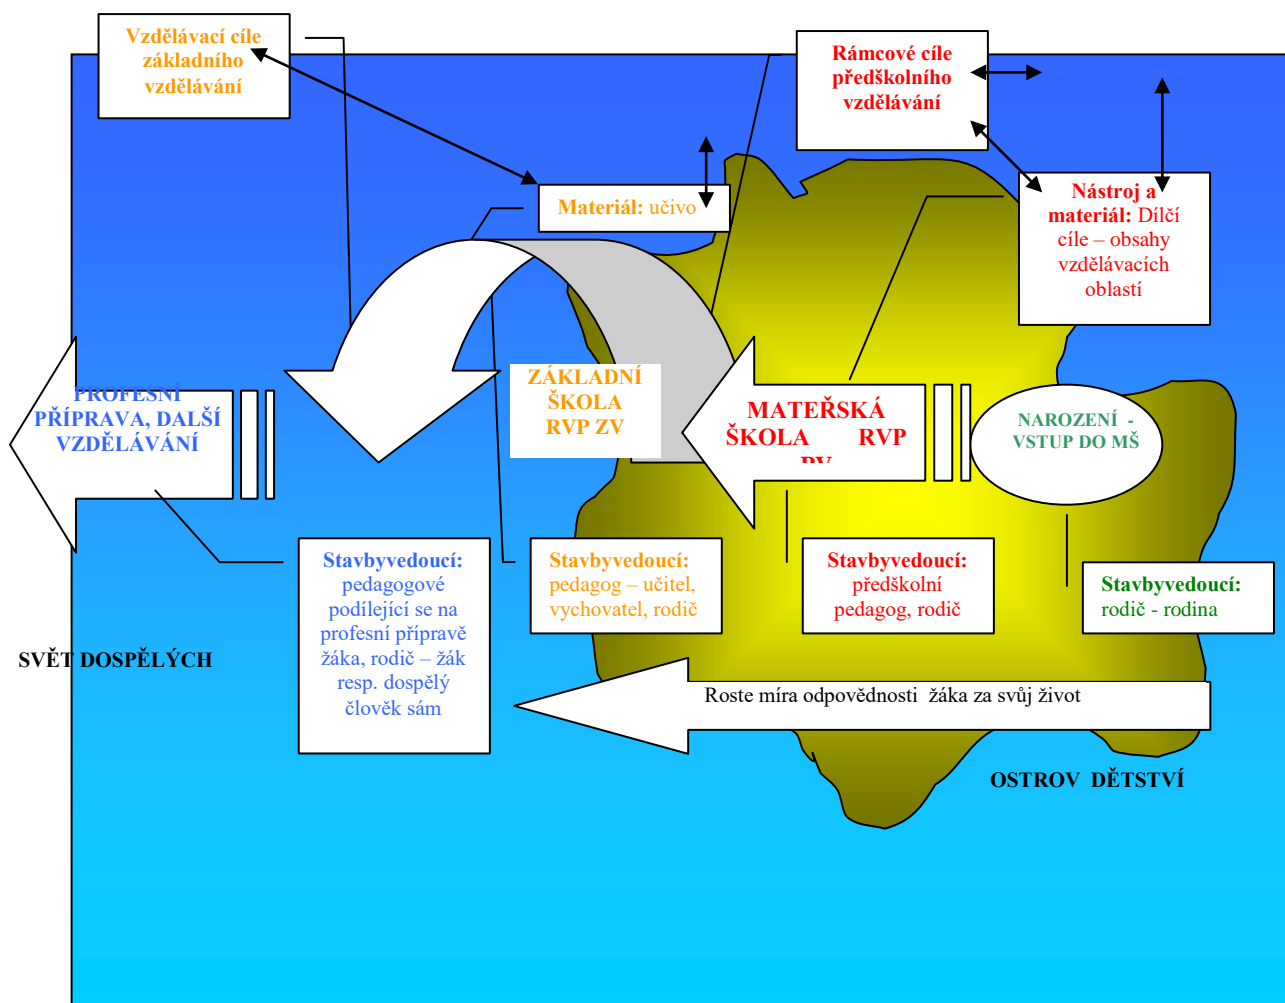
Vzdělávací cíle základního vzdělávání

Rámcové cíle předškolního vzdělávání

Materiál: učivo

Nástroj a materiál: Dílčí cíle – obsahy vzdělávacích oblastí

PROFESNÍ PŘÍPRAVA, DALŠÍ VZDĚLÁVÁNÍ

ZÁKLADNÍ ŠKOLA RVP ZV

MATEŘSKÁ ŠKOLA RVP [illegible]

NAROZENÍ - VSTUP DO MŠ

Stavbyvedoucí: pedagogové podílející se na profesní přípravě žáka, rodič – žák resp. dospělý člověk sám

Stavbyvedoucí: pedagog – učitel, vychovatel, rodič

Stavbyvedoucí: předškolní pedagog, rodič

Stavbyvedoucí: rodič - rodina

SVĚT DOSPĚLÝCH

Roste míra odpovědnosti žáka za svůj život

OSTROV DĚTSTVÍ